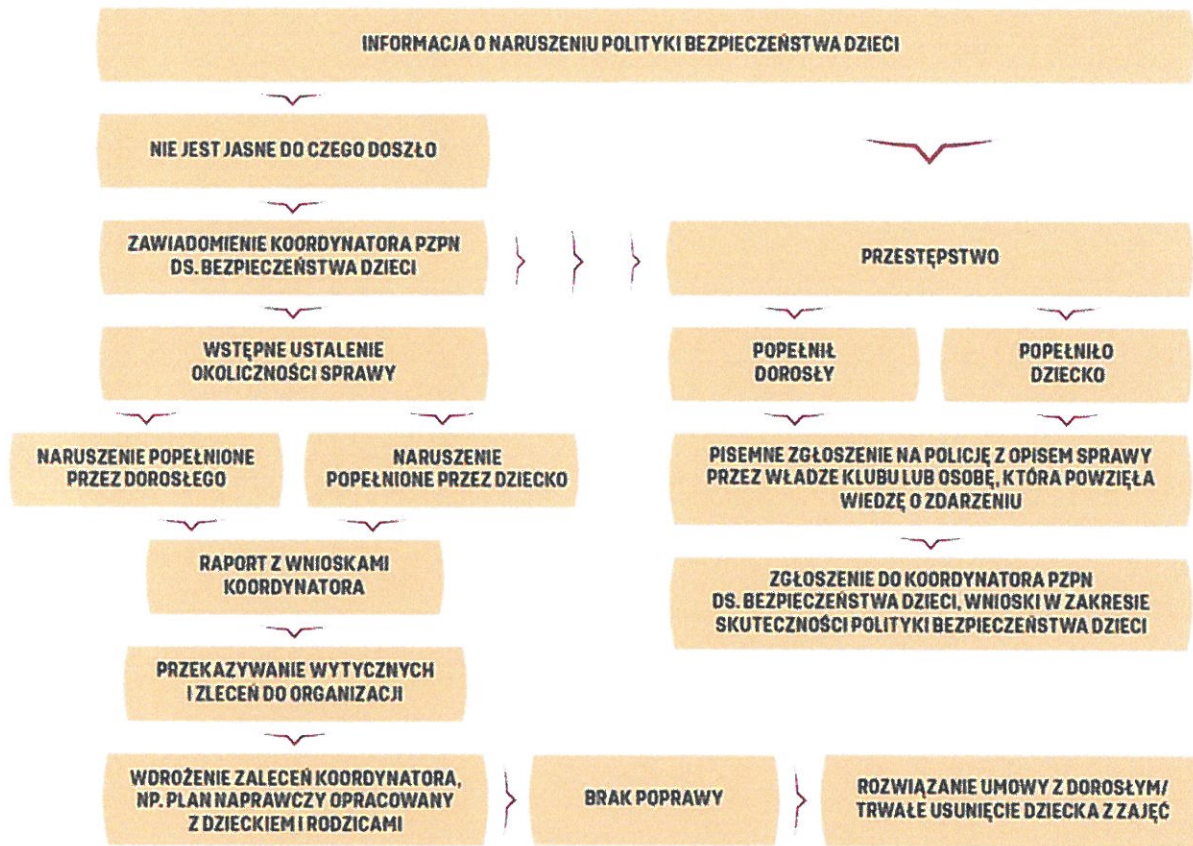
INFORMACJA O NARUSZENIU POLITYKI BEZPIECZEŃSTWA DZIECI

NIE JEST JASNE DO CZEGO DOSZŁO

ZAWIADOMIENIE KOORDYNATORA PZPN DS. BEZPIECZEŃSTWA DZIECI

PRZESTĘPSTWO

WSTĘPNE USTALENIE OKOLICZNOŚCI SPRAWY

POPEŁNIŁ DOROSŁY

POPEŁNIŁO DZIECKO

NARUSZENIE POPEŁNIONE PRZEZ DOROSŁEGO

NARUSZENIE POPEŁNIONE PRZEZ DZIECKO

PISEMNE ZGŁOSZENIE NA POLICJĘ Z OPISEM SPRAWY PRZEZ WŁADZE KLUBU LUB OSOBĘ, KTÓRA POWZIĘŁA WIEDZĘ O ZDARZENIU

RAPORT Z WNIOSKAMI KOORDYNATORA

ZGŁOSZENIE DO KOORDYNATORA PZPN DS. BEZPIECZEŃSTWA DZIECI, WNIOSKI W ZAKRESIE SKUTECZNOŚCI POLITYKI BEZPIECZEŃSTWA DZIECI

PRZEKAZYWANIE WYTYCZNYCH I ZLECEŃ DO ORGANIZACJI

WDROŻENIE ZALECEŃ KOORDYNATORA, NP. PLAN NAPRAWCZY OPRACOWANY Z DZIECKIEM I RODZICAMI

BRAK POPRAWY

ROZWIĄZANIE UMOWY Z DOROSŁYM/ TRWAŁE USUNIĘCIE DZIECKA Z ZAJĘĆ